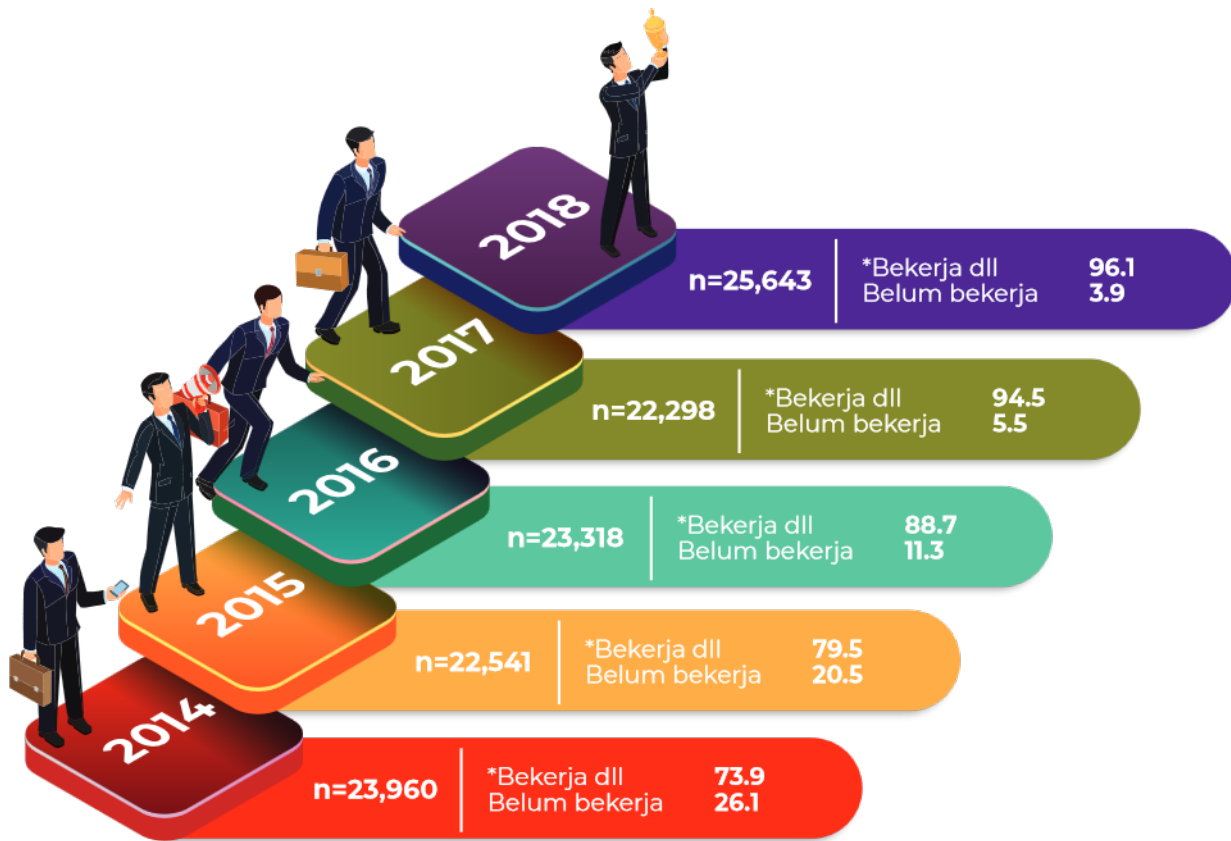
2018
n=25,643
*Bekerja dll 96.1
Belum bekerja 3.9

2017
n=22,298
*Bekerja dll 94.5
Belum bekerja 5.5

2016
n=23,318
*Bekerja dll 88.7
Belum bekerja 11.3

2015
n=22,541
*Bekerja dll 79.5
Belum bekerja 20.5

2014
n=23,960
*Bekerja dll 73.9
Belum bekerja 26.1